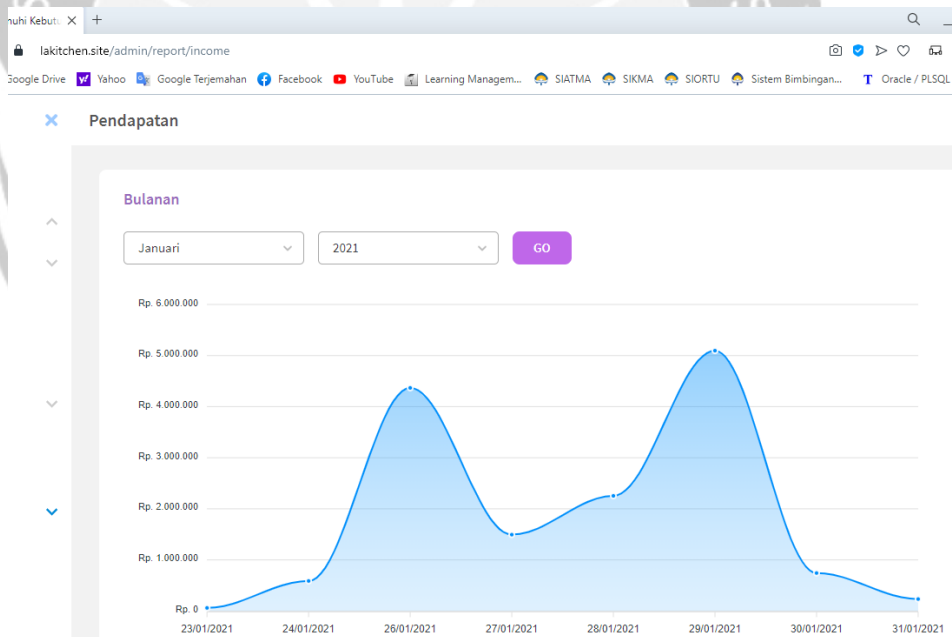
nuhi Kebutu ×  +

lakitchen.site/admin/report/income

Google Drive  Yahoo  Google Terjemahan  Facebook  YouTube  Learning Managem...  SIATMA  SIKMA  SIORTU  Sistem Bimbingan...  Oracle / PLSQL

Pendapatan

Bulanan

Januari

2021

GO

Rp. 6.000.000
Rp. 5.000.000
Rp. 4.000.000
Rp. 3.000.000
Rp. 2.000.000
Rp. 1.000.000
Rp. 0

23/01/2021  24/01/2021  26/01/2021  27/01/2021  28/01/2021  29/01/2021  30/01/2021  31/01/2021